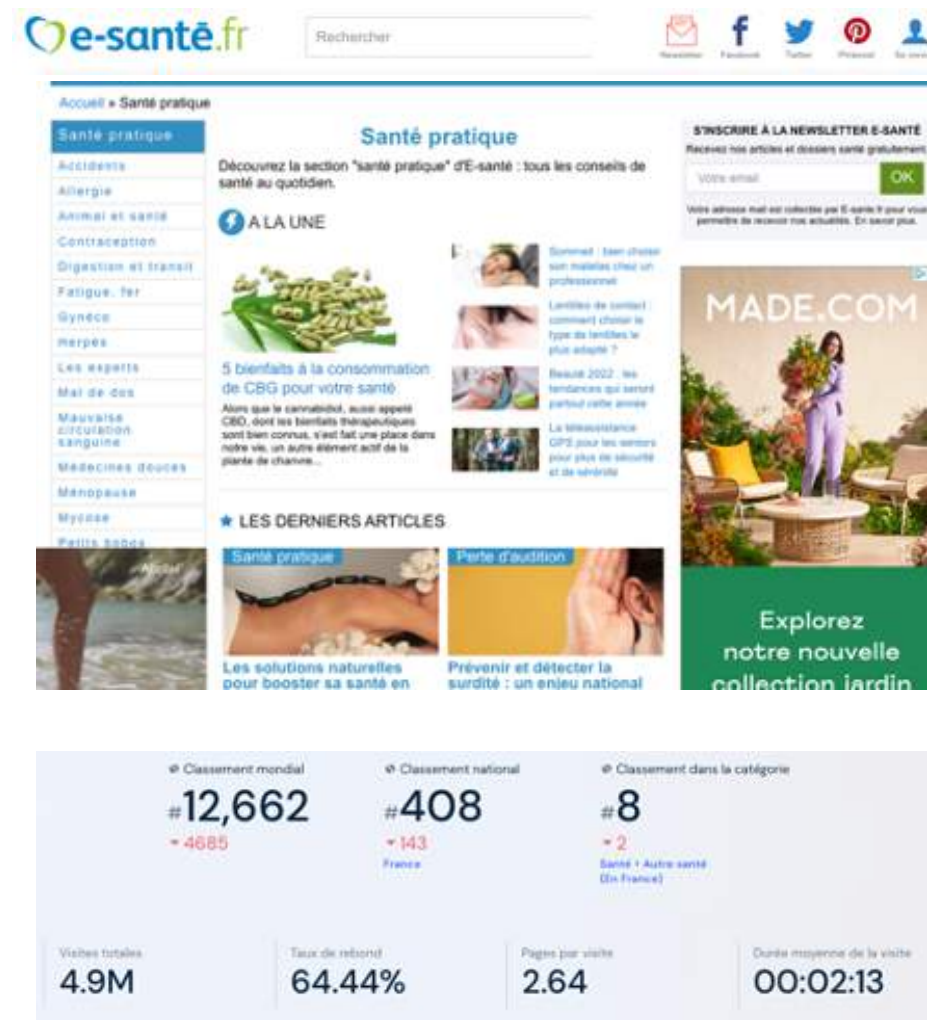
e-santé.fr

Rechercher

Newsletter Facebook Twitter Pinterest Se conn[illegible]

Accueil » Santé pratique

Santé pratique
Accidents
Allergie
Animal et santé
Contraception
Digestion et transit
Fatigue, fer
Gynéco
Herpès
Les experts
Mal de dos
Mauvaise circulation sanguine
Médecines douces
Ménopause
Mycose
Petits bobos

Santé pratique

Découvrez la section "santé pratique" d'E-santé : tous les conseils de santé au quotidien.

A LA UNE

5 bienfaits à la consommation de CBG pour votre santé

Alors que le cannabidiol, aussi appelé CBD, dont les bienfaits thérapeutiques sont bien connus, s'est fait une place dans notre vie, un autre élément actif de la plante de chanvre...

Sommeil : bien choisir son matelas chez un professionnel

Lentilles de contact : comment choisir le type de lentilles le plus adapté ?

Beauté 2022 : les tendances qui seront partout cette année

La téléassistance GPS pour les seniors pour plus de sécurité et de sérénité

LES DERNIERS ARTICLES

Santé pratique

Les solutions naturelles pour booster sa santé en

Perte d'audition

Prévenir et détecter la surdité : un enjeu national

S'INSCRIRE À LA NEWSLETTER E-SANTÉ

Recevez nos articles et dossiers santé gratuitement

Votre email

OK

Votre adresse mail est collectée par E-santé.fr pour vous permettre de recevoir nos actualités. En savoir plus.

MADE.COM

Explorez notre nouvelle collection jardin

Classement mondial
#12,662
4685

Classement national
#408
143
France

Classement dans la catégorie
#8
2
Santé > Autre santé (En France)

Visites totales
4.9M

Taux de rebond
64.44%

Pages par visite
2.64

Durée moyenne de la visite
00:02:13